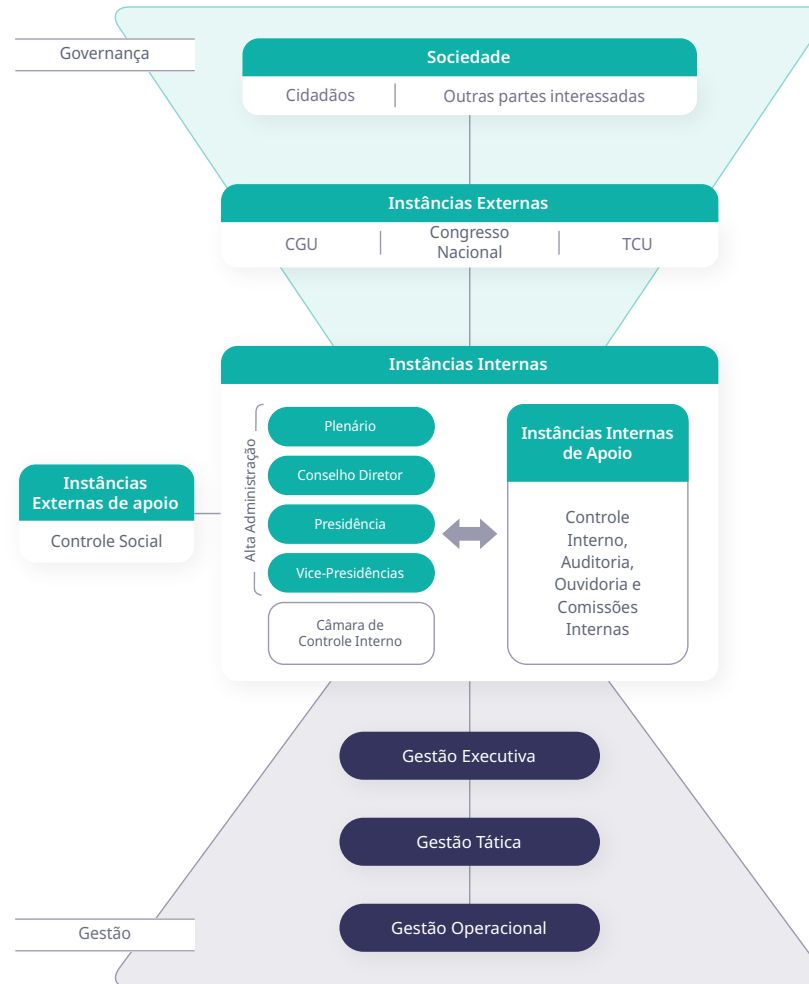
Governança

Sociedade

Cidadãos | Outras partes interessadas

Instâncias Externas

CGU | Congresso Nacional | TCU

Instâncias Internas

Alta Administração

Plenário

Conselho Diretor

Presidência

Vice-Presidências

Câmara de Controle Interno

Instâncias Internas de Apoio

Controle Interno, Auditoria, Ouvidoria e Comissões Internas

Instâncias Externas de apoio

Controle Social

Gestão Executiva

Gestão Tática

Gestão Operacional

Gestão